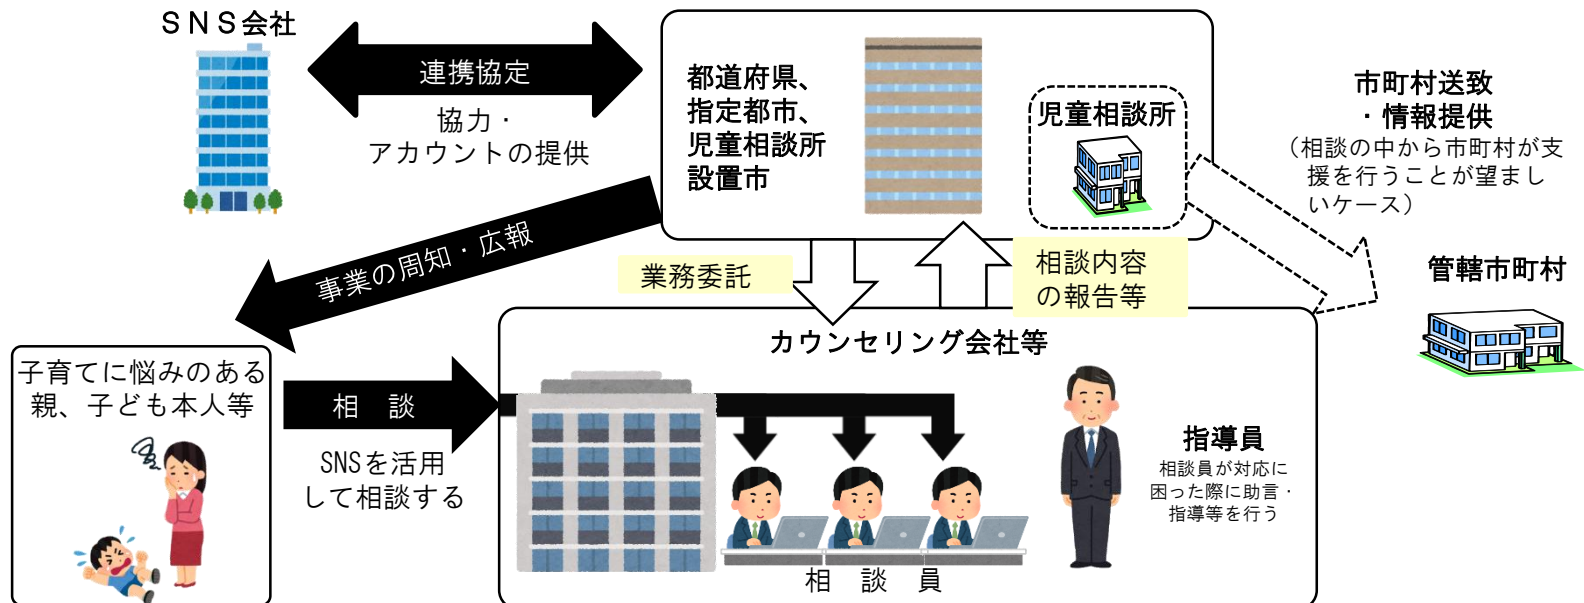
ＳＮＳ会社

連携協定

協力・
アカウントの提供

都道府県、
指定都市、
児童相談所
設置市

児童相談所

市町村送致
・情報提供
（相談の中から市町村が支援を行うことが望ましいケース）

管轄市町村

事業の周知・広報

業務委託

相談内容
の報告等

カウンセリング会社等

子育てに悩みのある
親、子ども本人等

相　談

SNSを活用
して相談する

指導員
相談員が対応に
困った際に助言・
指導等を行う

相　談　員